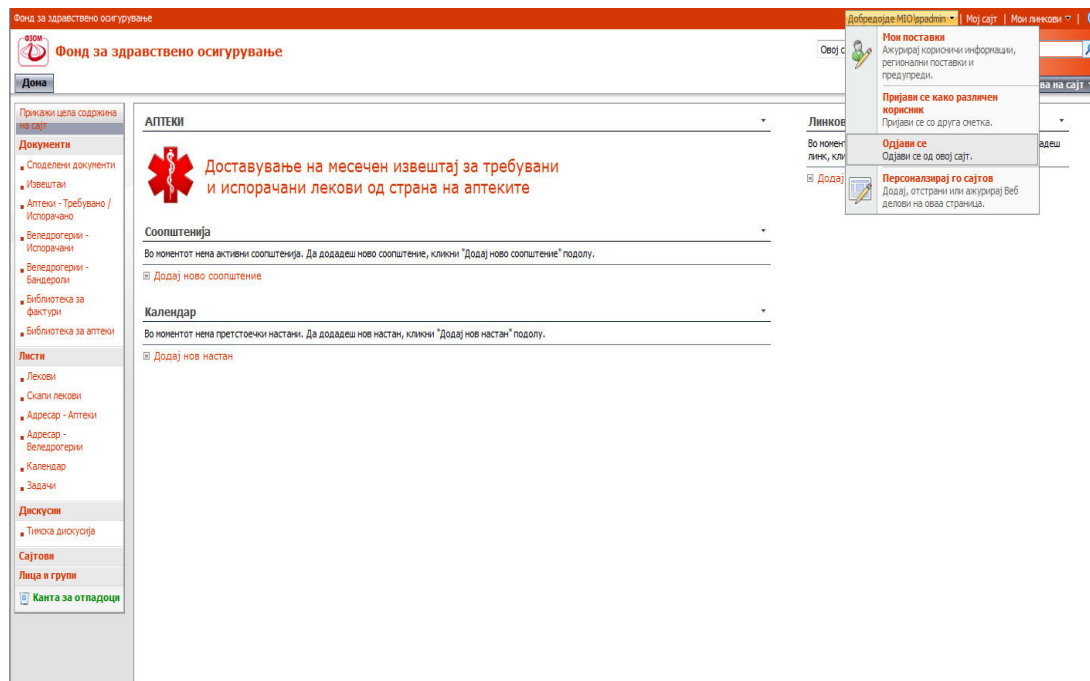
Фонд за здравствено осигурување

Добредојде MIO\spadmin | Мој сајт | Мои линкови

ФЗОМ Фонд за здравствено осигурување

Овој с

Дома

ва на сајт

Мои поставки
Ажурирај кориснички информации, регионални поставки и предупреди.

Пријави се како различен корисник
Пријави се со друга сметка.

Одјави се
Одјави се од овој сајт.

Персонализирај го сајтов
Додај, отстрани или ажурирај Веб делови на оваа страница.

Прикажи цела содржина на сајт

Документи
Споделени документи
Извештаи
Аптеки - Требувано / Испорачано
Веледрогерии - Испорачани
Веледрогерии - Бандероли
Библиотека за фактури
Библиотека за аптеки

Листи
Лекови
Скапи лекови
Адресар - Аптеки
Адресар - Веледрогерии
Календар
Задачи

Дискусии
Тимска дискусија

Сајтови

Лица и групи

Канта за отпадоци

АПТЕКИ

Доставување на месечен извештај за требувани и испорачани лекови од страна на аптеките

Соопштенија

Во моментот нема активни соопштенија. Да додадеш ново соопштение, кликни "Додај ново соопштение" подолу.

Додај ново соопштение

Календар

Во моментот нема претстоечки настани. Да додадеш нов настан, кликни "Додај нов настан" подолу.

Додај нов настан

Линков

Во момент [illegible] додадеш линк, кли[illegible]

Додај